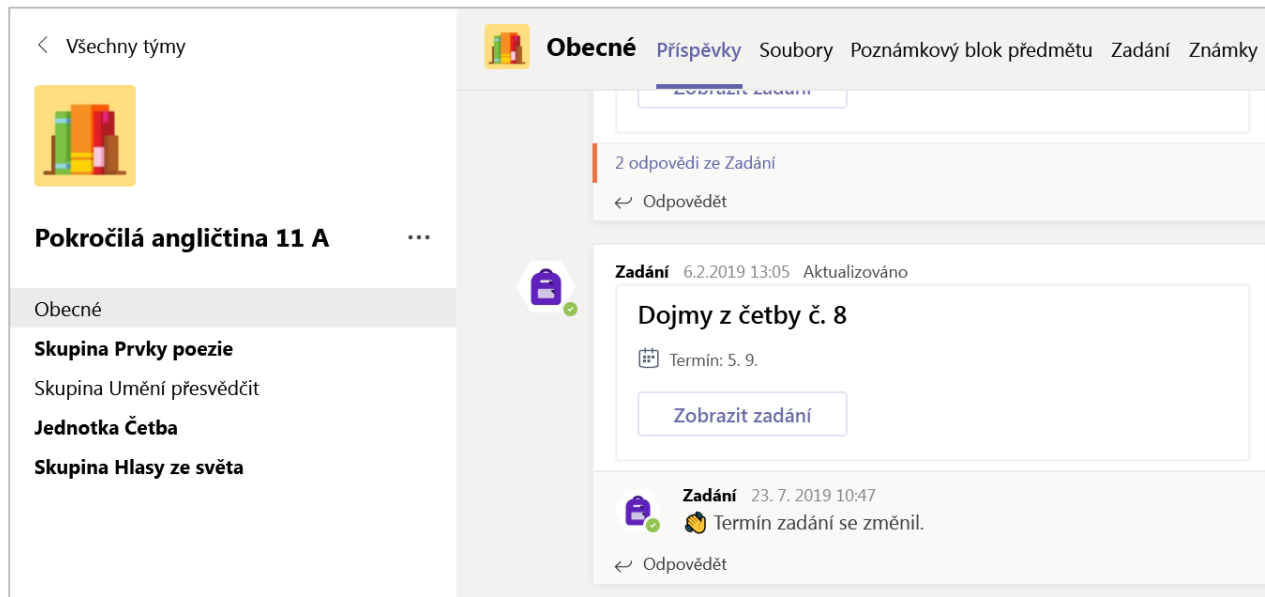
< Všechny týmy

Pokročilá angličtina 11 A ...

Obecné
Skupina Prvky poezie
Skupina Umění přesvědčit
Jednotka Četba
Skupina Hlasy ze světa

Obecné Příspěvky Soubory Poznámkový blok předmětu Zadání Známky

Zobrazit zadání

2 odpovědi ze Zadání

Odpovědět

Zadání 6.2.2019 13:05 Aktualizováno

Dojmy z četby č. 8

Termín: 5. 9.

Zobrazit zadání

Zadání 23. 7. 2019 10:47
Termín zadání se změnil.

Odpovědět